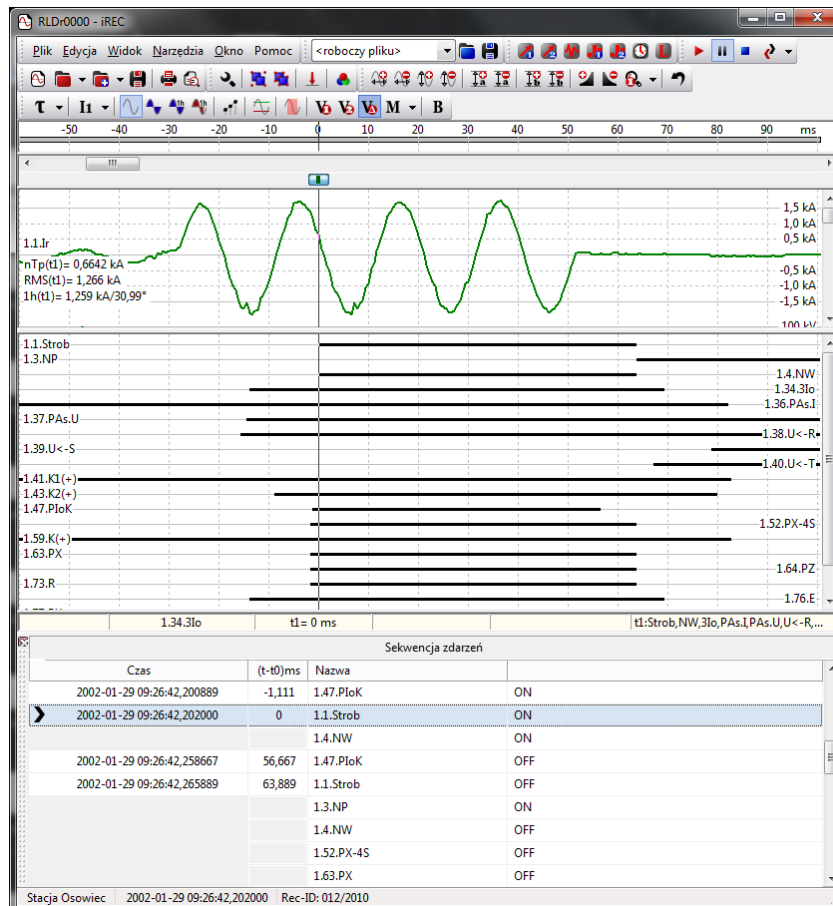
RLDr0000 - iREC

Plik Edycja Widok Narzędzia Okno Pomoc <roboczy pliku>

T I1 V0 V0 V0 M B

-50 -40 -30 -20 -10 0 10 20 30 40 50 60 70 80 90 ms

1.1.Ir
nTp(t1)= 0,6642 kA
RMS(t1)= 1,266 kA
1h(t1)= 1,259 kA/30,99°

1,5 kA
1,0 kA
0,5 kA
-0,5 kA
-1,0 kA
-1,5 kA
100 kV

1.1.Strob
1.3.NP
1.4.NW
1.34.3Io
1.36.PAs.I
1.37.PAs.U
1.38.U<-R
1.39.U<-S
1.40.U<-T
1.41.K1(+)
1.43.K2(+)
1.47.PIoK
1.52.PX-4S
1.59.K(+)
1.63.PX
1.64.PZ
1.73.R
1.76.E

1.34.3Io | t1= 0 ms | t1:Strob,NW,3Io,PAs.I,PAs.U,U<-R,...

Sekwencja zdarzeń

| Czas | (t-t0)ms | Nazwa | |
|---|---|---|---|
| 2002-01-29 09:26:42,200889 | -1,111 | 1.47.PIoK | ON |
| 2002-01-29 09:26:42,202000 | 0 | 1.1.Strob | ON |
| | | 1.4.NW | ON |
| 2002-01-29 09:26:42,258667 | 56,667 | 1.47.PIoK | OFF |
| 2002-01-29 09:26:42,265889 | 63,889 | 1.1.Strob | OFF |
| | | 1.3.NP | ON |
| | | 1.4.NW | OFF |
| | | 1.52.PX-4S | OFF |
| | | 1.63.PX | OFF |

Stacja Osowiec | 2002-01-29 09:26:42,202000 | Rec-ID: 012/2010